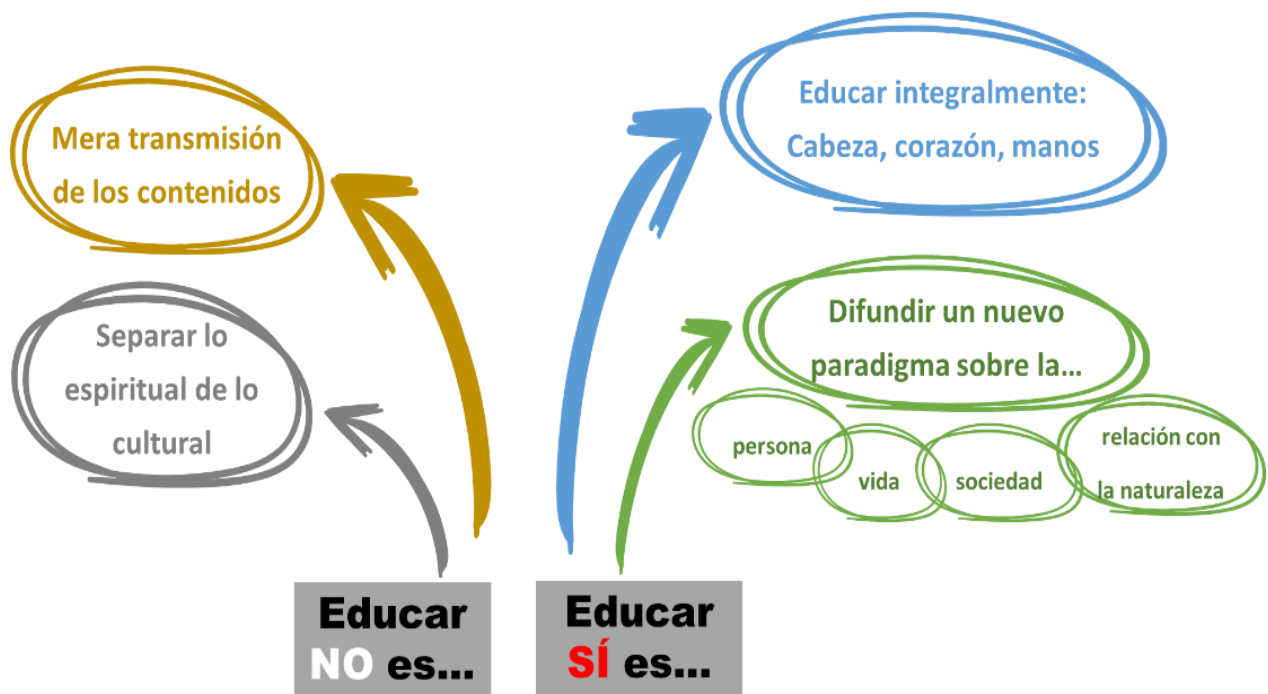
Mera transmisión de los contenidos

Separar lo espiritual de lo cultural

Educar integralmente: Cabeza, corazón, manos

Difundir un nuevo paradigma sobre la...

persona

vida

sociedad

relación con la naturaleza

Educar NO es...

Educar SÍ es...